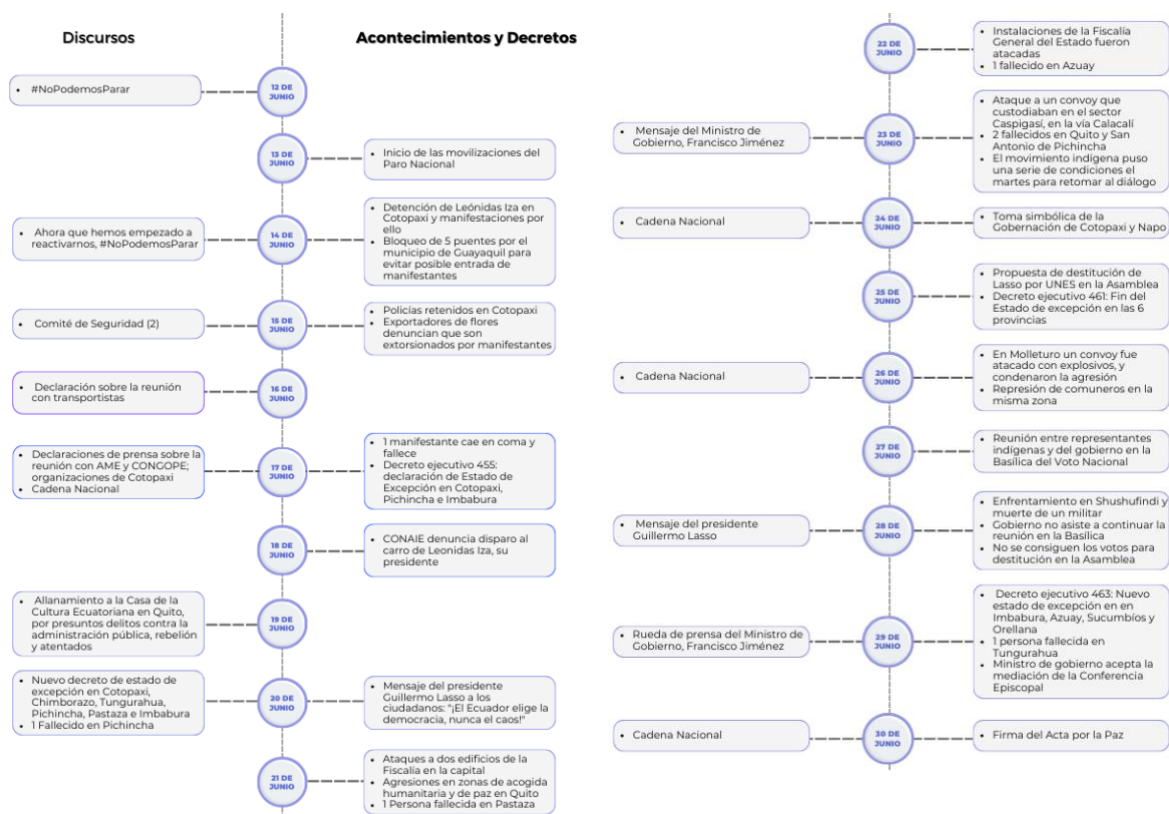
Discursos

Acontecimientos y Decretos

12 DE JUNIO
- #NoPodemosParar

13 DE JUNIO
- Inicio de las movilizaciones del Paro Nacional

14 DE JUNIO
- Ahora que hemos empezado a reactivarnos, #NoPodemosParar
- Detención de Leónidas Iza en Cotopaxi y manifestaciones por ello
- Bloqueo de 5 puentes por el municipio de Guayaquil para evitar posible entrada de manifestantes

15 DE JUNIO
- Comité de Seguridad (2)
- Policías retenidos en Cotopaxi
- Exportadores de flores denuncian que son extorsionados por manifestantes

16 DE JUNIO
- Declaración sobre la reunión con transportistas

17 DE JUNIO
- Declaraciones de prensa sobre la reunión con AME y CONGOPE; organizaciones de Cotopaxi
- Cadena Nacional
- 1 manifestante cae en coma y fallece
- Decreto ejecutivo 455: declaración de Estado de Excepción en Cotopaxi, Pichincha e Imbabura

18 DE JUNIO
- CONAIE denuncia disparo al carro de Leonidas Iza, su presidente

19 DE JUNIO
- Allanamiento a la Casa de la Cultura Ecuatoriana en Quito, por presuntos delitos contra la administración pública, rebelión y atentados

20 DE JUNIO
- Nuevo decreto de estado de excepción en Cotopaxi, Chimborazo, Tungurahua, Pichincha, Pastaza e Imbabura
- 1 Fallecido en Pichincha
- Mensaje del presidente Guillermo Lasso a los ciudadanos: "¡El Ecuador elige la democracia, nunca el caos!"

21 DE JUNIO
- Ataques a dos edificios de la Fiscalía en la capital
- Agresiones en zonas de acogida humanitaria y de paz en Quito
- 1 Persona fallecida en Pastaza

22 DE JUNIO
- Instalaciones de la Fiscalía General del Estado fueron atacadas
- 1 fallecido en Azuay

23 DE JUNIO
- Mensaje del Ministro de Gobierno, Francisco Jiménez
- Ataque a un convoy que custodiaban en el sector Caspigasí, en la vía Calacalí
- 2 fallecidos en Quito y San Antonio de Pichincha
- El movimiento indígena puso una serie de condiciones el martes para retomar al diálogo

24 DE JUNIO
- Cadena Nacional
- Toma simbólica de la Gobernación de Cotopaxi y Napo

25 DE JUNIO
- Propuesta de destitución de Lasso por UNES en la Asamblea
- Decreto ejecutivo 461: Fin del Estado de excepción en las 6 provincias

26 DE JUNIO
- Cadena Nacional
- En Molleturo un convoy fue atacado con explosivos, y condenaron la agresión
- Represión de comuneros en la misma zona

27 DE JUNIO
- Reunión entre representantes indígenas y del gobierno en la Basílica del Voto Nacional

28 DE JUNIO
- Mensaje del presidente Guillermo Lasso
- Enfrentamiento en Shushufindi y muerte de un militar
- Gobierno no asiste a continuar la reunión en la Basílica
- No se consiguen los votos para destitución en la Asamblea

29 DE JUNIO
- Rueda de prensa del Ministro de Gobierno, Francisco Jiménez
- Decreto ejecutivo 463: Nuevo estado de excepción en en Imbabura, Azuay, Sucumbíos y Orellana
- 1 persona fallecida en Tungurahua
- Ministro de gobierno acepta la mediación de la Conferencia Episcopal

30 DE JUNIO
- Cadena Nacional
- Firma del Acta por la Paz